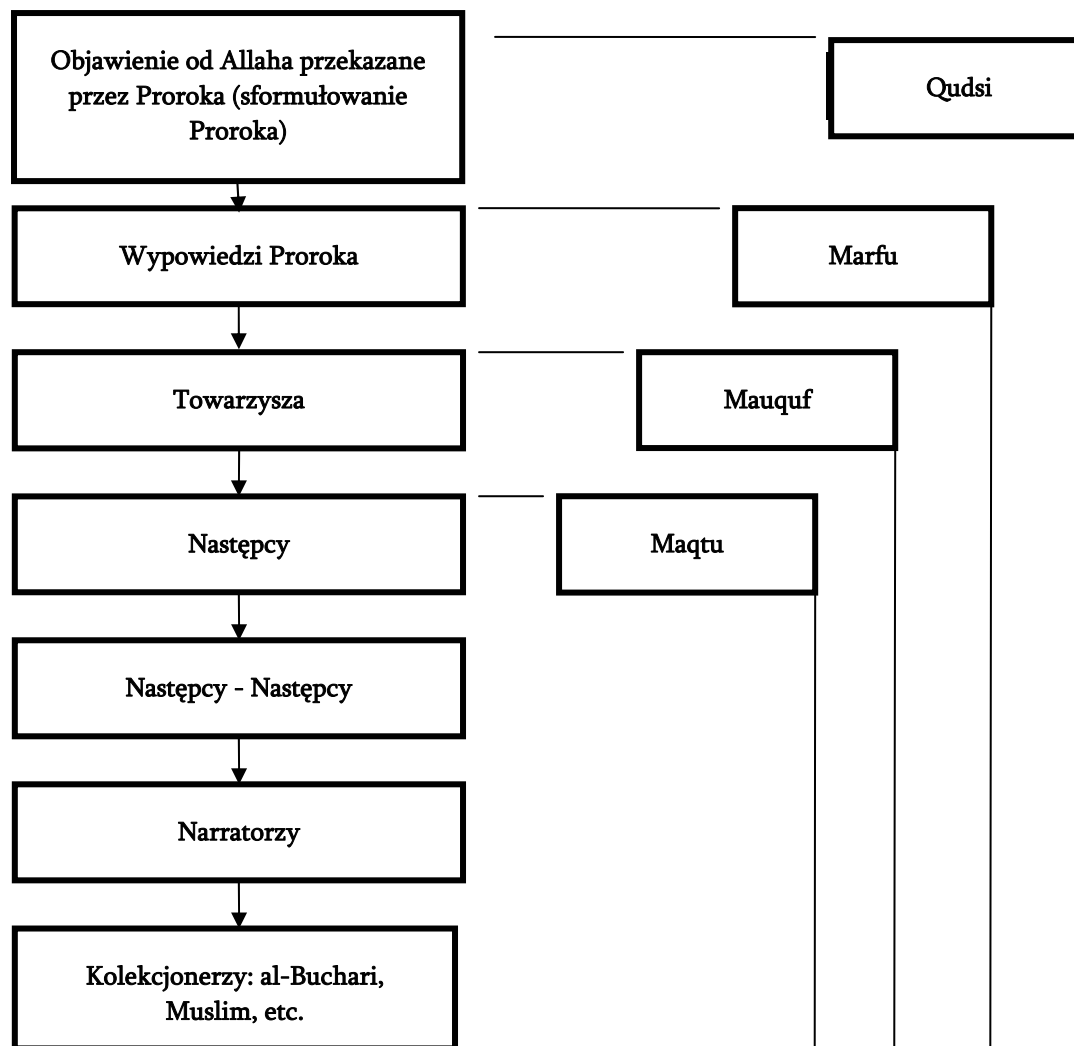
Objawienie od Allaha przekazane przez Proroka (sformułowanie Proroka)

Qudsi

Wypowiedzi Proroka

Marfu

Towarzysza

Mauquf

Następcy

Maqtu

Następcy - Następcy

Narratorzy

Kolekcjonerzy: al-Buchari, Muslim, etc.